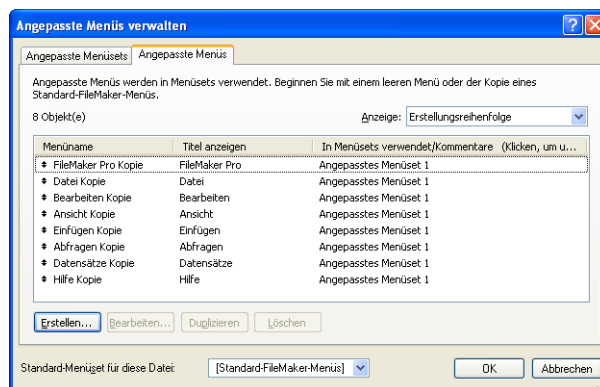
Angepasste Menüs verwalten

Angepasste Menüsets | Angepasste Menüs

Angepasste Menüs werden in Menüsets verwendet. Beginnen Sie mit einem leeren Menü oder der Kopie eines Standard-FileMaker-Menüs.

8 Objekt(e)

Anzeige: Erstellungsreihenfolge

| Menüname | Titel anzeigen | In Menüsets verwendet/Kommentare (Klicken, um u... |
|---|---|---|
| FileMaker Pro Kopie | FileMaker Pro | Angepasstes Menüset 1 |
| Datei Kopie | Datei | Angepasstes Menüset 1 |
| Bearbeiten Kopie | Bearbeiten | Angepasstes Menüset 1 |
| Ansicht Kopie | Ansicht | Angepasstes Menüset 1 |
| Einfügen Kopie | Einfügen | Angepasstes Menüset 1 |
| Abfragen Kopie | Abfragen | Angepasstes Menüset 1 |
| Datensätze Kopie | Datensätze | Angepasstes Menüset 1 |
| Hilfe Kopie | Hilfe | Angepasstes Menüset 1 |

Erstellen... | Bearbeiten... | Duplizieren | Löschen

Standard-Menüset für diese Datei: [Standard-FileMaker-Menüs]

OK | Abbrechen